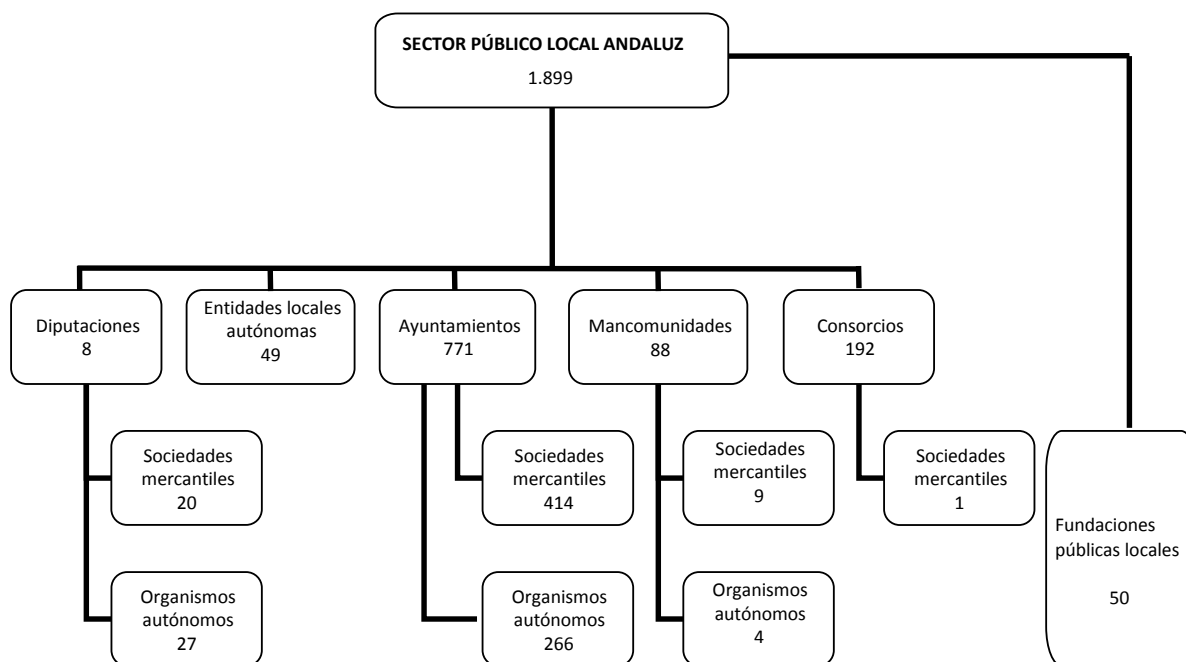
SECTOR PÚBLICO LOCAL ANDALUZ
1.899

Diputaciones
8

Entidades locales autónomas
49

Ayuntamientos
771

Mancomunidades
88

Consorcios
192

Sociedades mercantiles
20

Organismos autónomos
27

Sociedades mercantiles
414

Organismos autónomos
266

Sociedades mercantiles
9

Organismos autónomos
4

Sociedades mercantiles
1

Fundaciones públicas locales

50